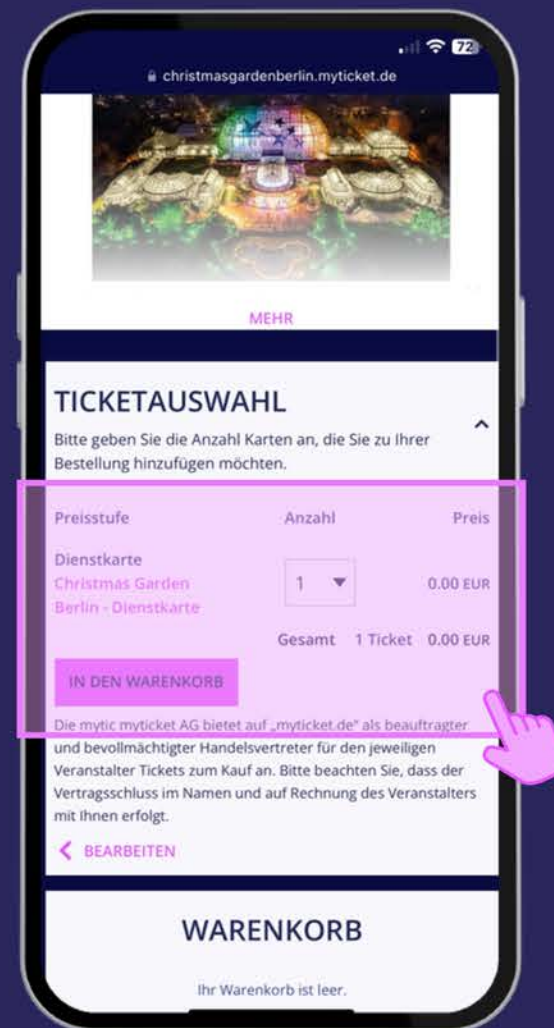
72

christmasgardenberlin.myticket.de

MEHR

TICKETAUSWAHL

Bitte geben Sie die Anzahl Karten an, die Sie zu Ihrer Bestellung hinzufügen möchten.

| Preisstufe | Anzahl | Preis |
|---|---|---|
| Dienstkarte Christmas Garden Berlin - Dienstkarte | 1 | 0.00 EUR |
| | Gesamt 1 Ticket | 0.00 EUR |

IN DEN WARENKORB

Die mytic myticket AG bietet auf „myticket.de" als beauftragter und bevollmächtigter Handelsvertreter für den jeweiligen Veranstalter Tickets zum Kauf an. Bitte beachten Sie, dass der Vertragsschluss im Namen und auf Rechnung des Veranstalters mit Ihnen erfolgt.

BEARBEITEN

WARENKORB

Ihr Warenkorb ist leer.